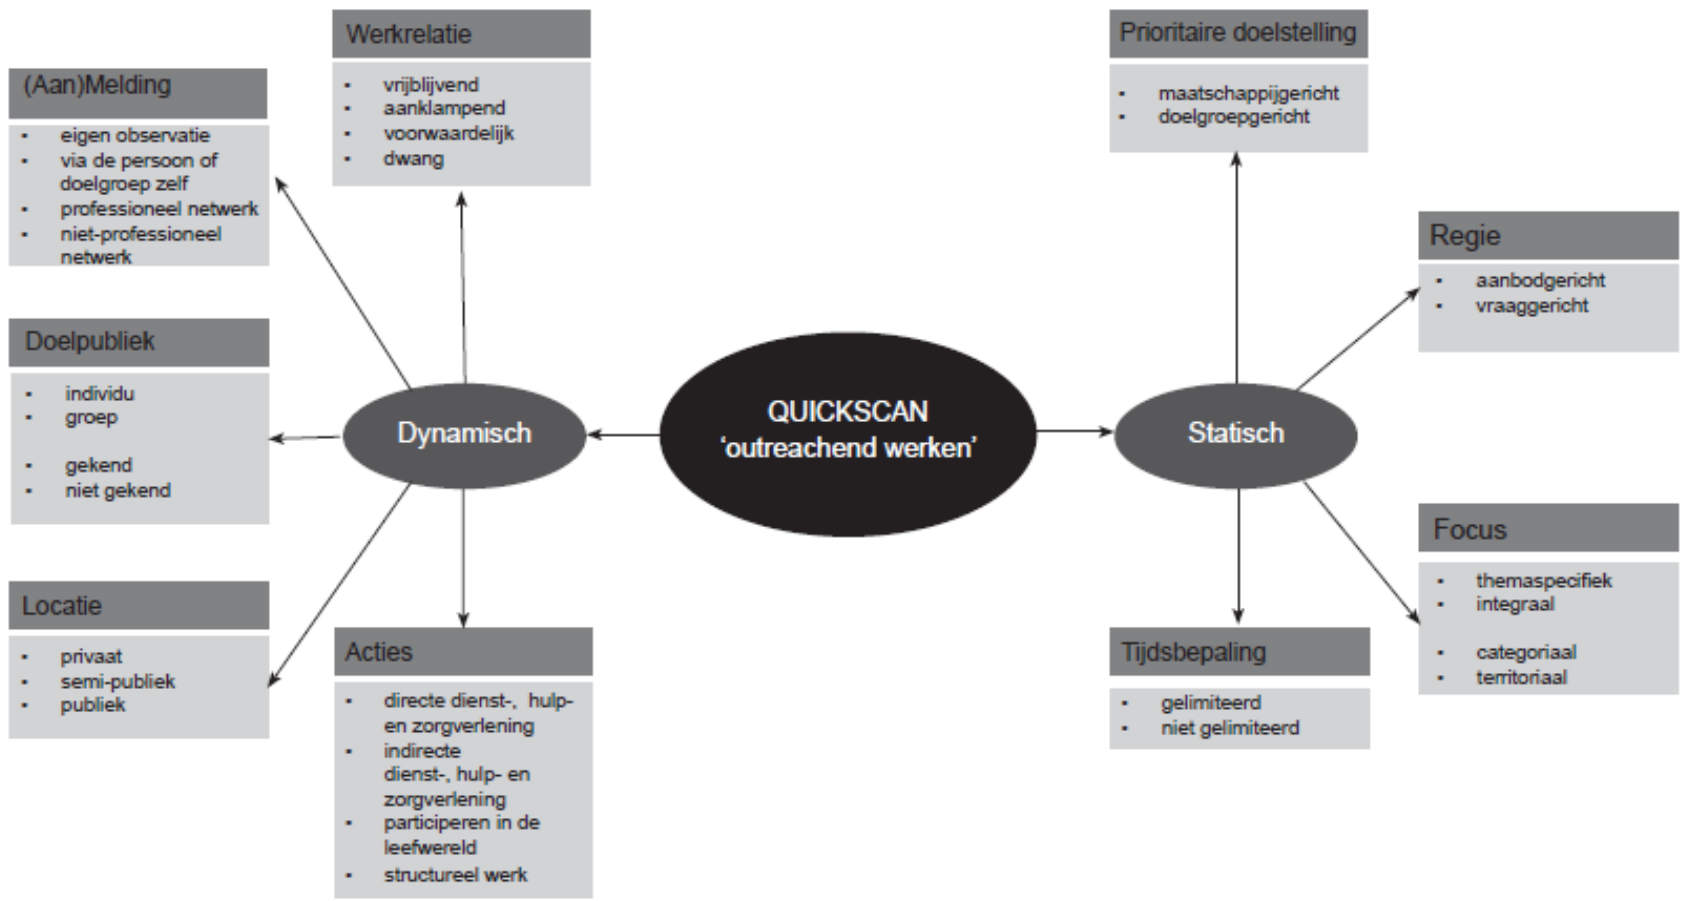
QUICKSCAN
'outreachend werken'

Dynamisch

(Aan)Melding
- eigen observatie
- via de persoon of doelgroep zelf
- professioneel netwerk
- niet-professioneel netwerk

Werkrelatie
- vrijblijvend
- aanklampend
- voorwaardelijk
- dwang

Doelpubliek
- individu
- groep
- gekend
- niet gekend

Locatie
- privaat
- semi-publiek
- publiek

Acties
- directe dienst-, hulp- en zorgverlening
- indirecte dienst-, hulp- en zorgverlening
- participeren in de leefwereld
- structureel werk

Statisch

Prioritaire doelstelling
- maatschappijgericht
- doelgroepgericht

Regie
- aanbodgericht
- vraaggericht

Focus
- themaspecifiek
- integraal
- categoriaal
- territoriaal

Tijdsbepaling
- gelimiteerd
- niet gelimiteerd